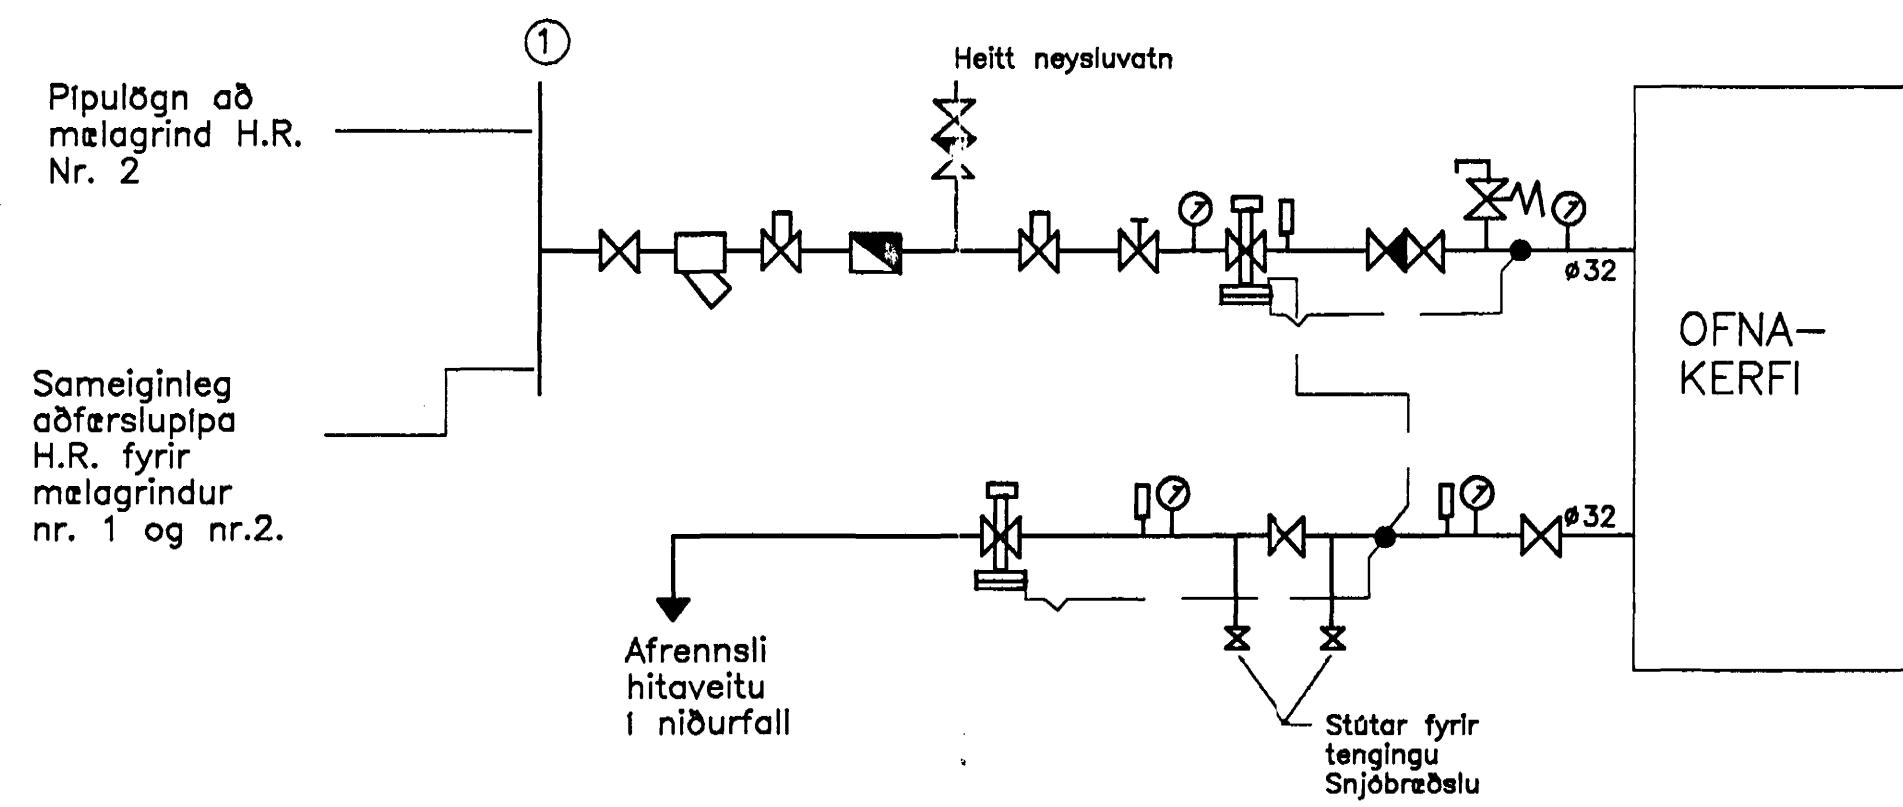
1

Pípulögn að mælagrind H.R. Nr. 2

Heitt neysluvatn

Sameiginleg aðfærslupípa H.R. fyrir mælagrindur nr. 1 og nr.2.

ø32

OFNA-KERFI

ø32

Afrennsli hitaveitu í niðurfall

Stútar fyrir tengingu Snjóbræðslu